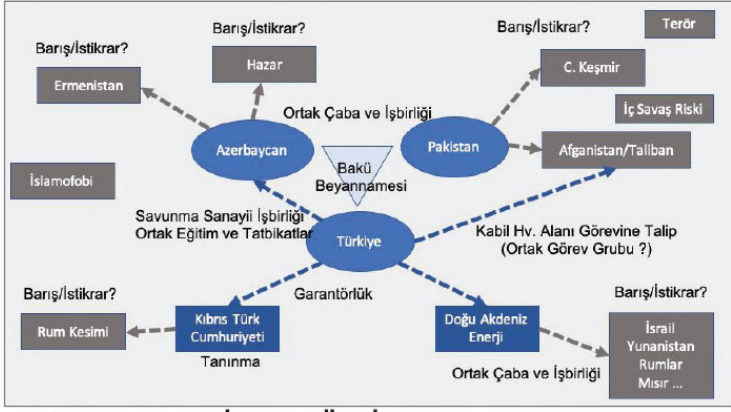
Barış/İstikrar?

Barış/İstikrar?

Barış/İstikrar?

Terör

Hazar

Ermenistan

C. Keşmir

Ortak Çaba ve İşbirliği

İç Savaş Riski

Azerbaycan

Pakistan

Afganistan/Taliban

Bakü Beyannamesi

İslamofobi

Savunma Sanayii İşbirliği
Ortak Eğitim ve Tatbikatlar

Türkiye

Kabil Hv. Alanı Görevine Talip
(Ortak Görev Grubu ?)

Barış/İstikrar?

Garantörlük

Barış/İstikrar?

Rum Kesimi

Kıbrıs Türk Cumhuriyeti

Tanınma

Doğu Akdeniz Enerji

İsrail
Yunanistan
Rumlar
Mısır ...

Ortak Çaba ve İşbirliği